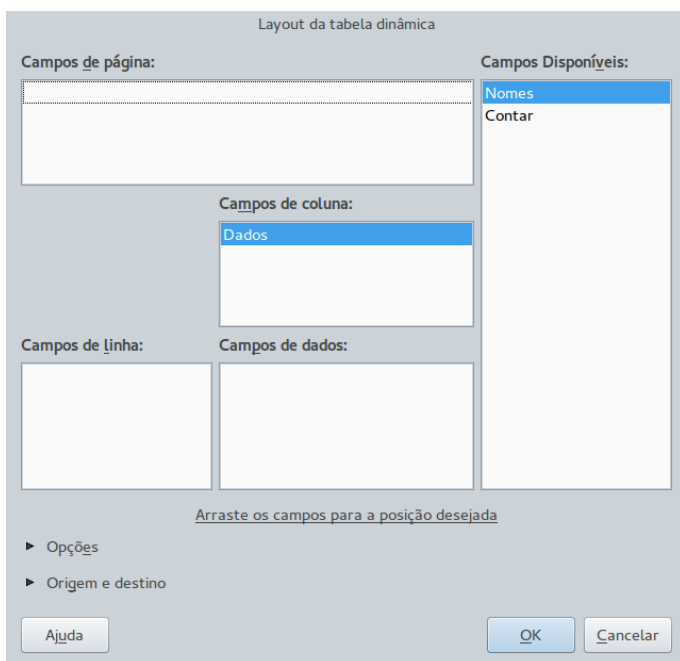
Layout da tabela dinâmica

Campos de página:

Campos Disponíveis:

Nomes

Contar

Campos de coluna:

Dados

Campos de linha:

Campos de dados:

Arraste os campos para a posição desejada

Opções

Origem e destino

Ajuda

OK

Cancelar